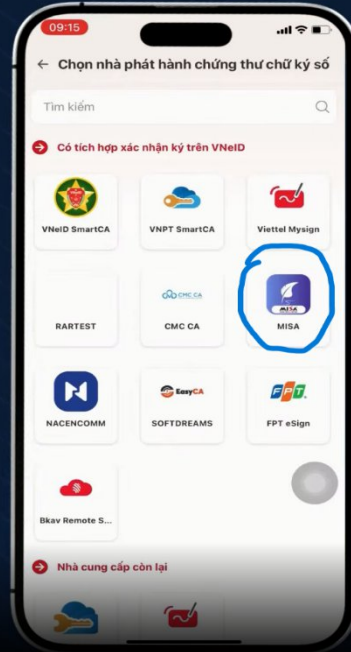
09:15

Chọn nhà phát hành chứng thư chữ ký số

Tìm kiếm

Có tích hợp xác nhận ký trên VNeID

VNeID SmartCA

VNPT SmartCA

Viettel Mysign

RARTEST

CMC CA

CMC CA

MISA

MISA

NACENCOMM

EasyCA

SOFTDREAMS

FPT

FPT eSign

Bkav Remote S...

Nhà cung cấp còn lại